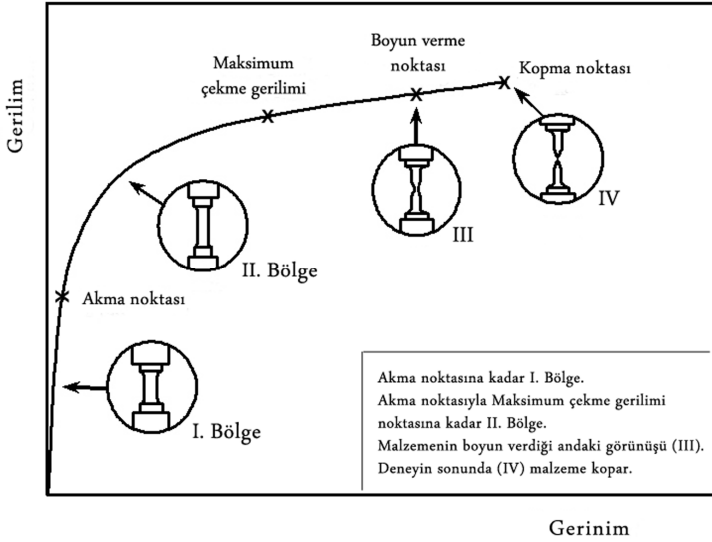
Gerilim

Maksimum çekme gerilimi

Boyun verme noktası

Kopma noktası

II. Bölge

III

IV

Akma noktası

I. Bölge

Akma noktasına kadar I. Bölge.
Akma noktasıyla Maksimum çekme gerilimi noktasına kadar II. Bölge.
Malzemenin boyun verdiği andaki görünüşü (III).
Deneyin sonunda (IV) malzeme kopar.

Gerinim